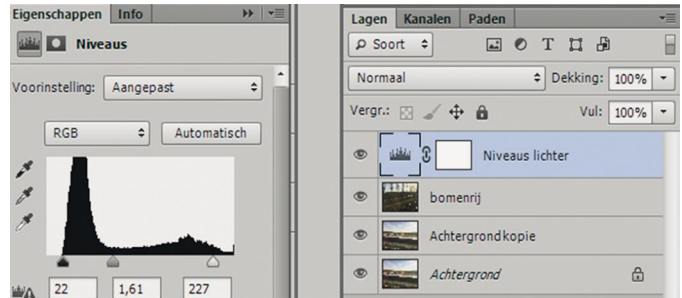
Eigenschappen Info

Niveaus

Voorinstelling: Aangepast

RGB

Automatisch

22
1,61
227

Lagen Kanalen Paden

Soort

Normaal

Dekking: 100%

Vergr.:

Vul: 100%

Niveaus lichter

bomenrij

Achtergrondkopie

Achtergrond